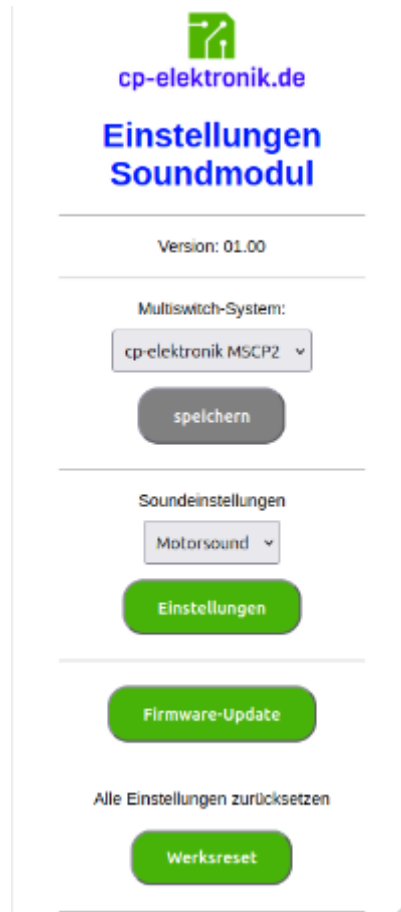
cp-elektronik.de

Einstellungen Soundmodul

Version: 01.00

Multiswitch-System:

cp-elektronik MSCP2

speichern

Soundeinstellungen

Motorsound

Einstellungen

Firmware-Update

Alle Einstellungen zurücksetzen

Werksreset